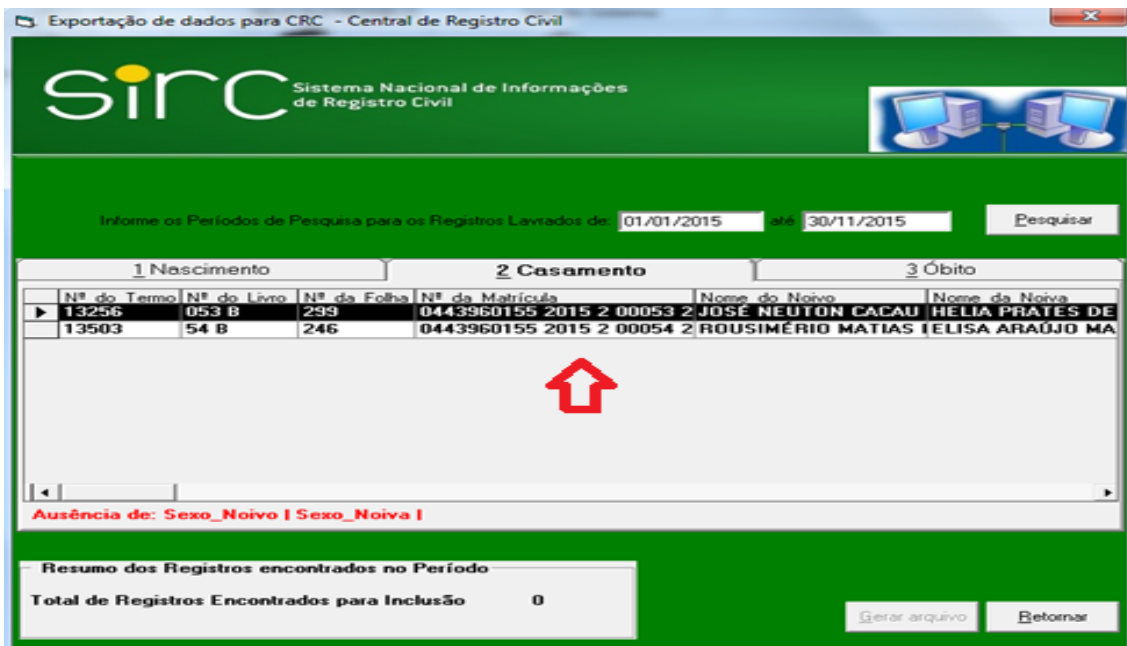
Exportação de dados para CRC - Central de Registro Civil

sirc Sistema Nacional de Informações de Registro Civil

Informe os Períodos de Pesquisa para os Registros Lavrados de: 01/01/2015 até 30/11/2015 Pesquisar

1 Nascimento | 2 Casamento | 3 Óbito

| Nº do Termo | Nº do Livro | Nº da Folha | Nº da Matrícula | Nome do Noivo | Nome da Noiva |
|---|---|---|---|---|---|
| 13256 | 053 B | 299 | 0443960155 2015 2 00053 2 | JOSÉ NEUTON CACAU | HELIA PRATES DE |
| 13503 | 54 B | 246 | 0443960155 2015 2 00054 2 | ROUSIMÉRIO MATIAS I | ELISA ARAÚJO MA |

Ausência de: Sexo_Noivo | Sexo_Noiva |

Resumo dos Registros encontrados no Período

Total de Registros Encontrados para Inclusão 0

Gerar arquivo Retornar